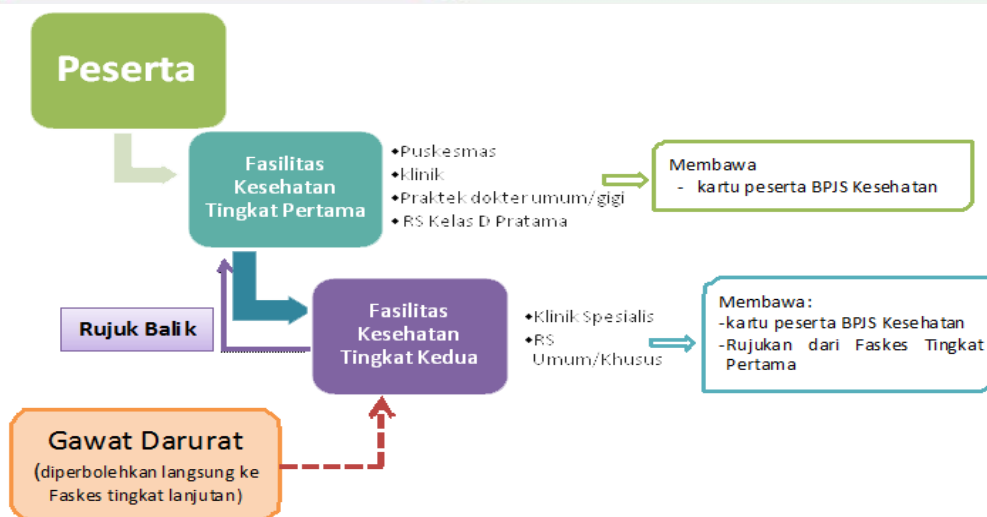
Peserta

Fasilitas Kesehatan Tingkat Pertama

•Puskesmas
•klinik
•Praktek dokter umum/gigi
• RS Kelas D Pratama

Membawa
- kartu peserta BPJS Kesehatan

Rujuk Balik

Fasilitas Kesehatan Tingkat Kedua

•Klinik Spesialis
•RS Umum/Khusus

Membawa:
-kartu peserta BPJS Kesehatan
-Rujukan dari Faskes Tingkat Pertama

Gawat Darurat
(diperbolehkan langsung ke Faskes tingkat lanjutan)